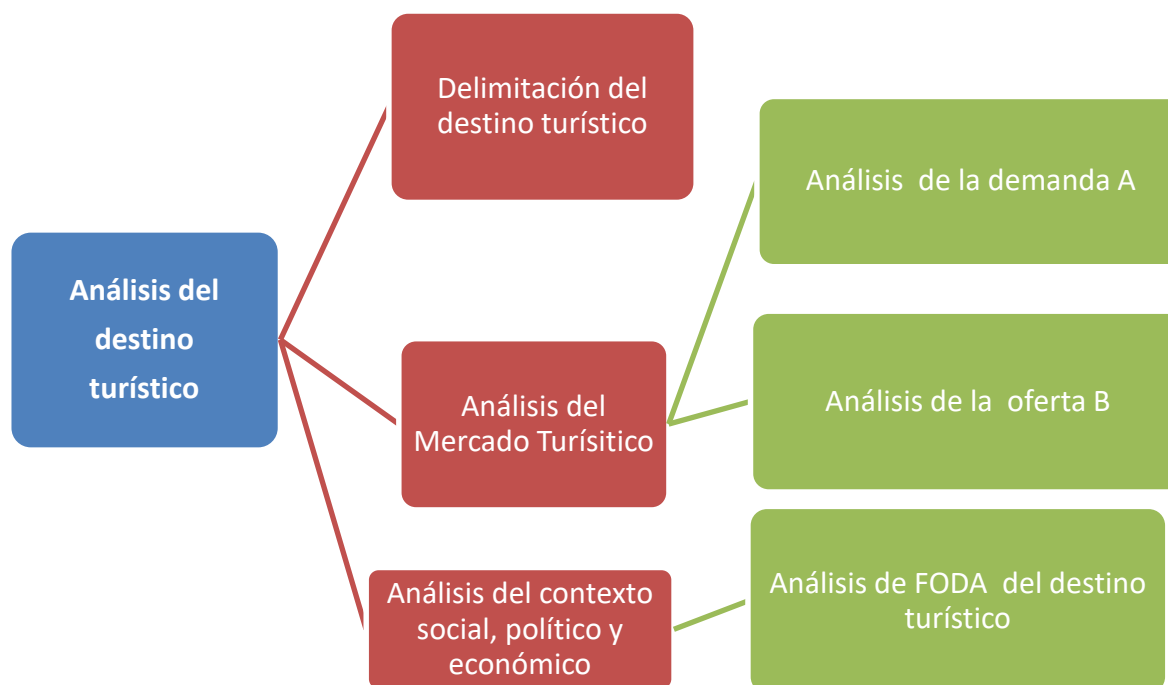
Análisis del destino turístico

Delimitación del destino turístico

Análisis del Mercado Turísitico

Análisis del contexto social, político y económico

Análisis de la demanda A

Análisis de la oferta B

Análisis de FODA del destino turístico